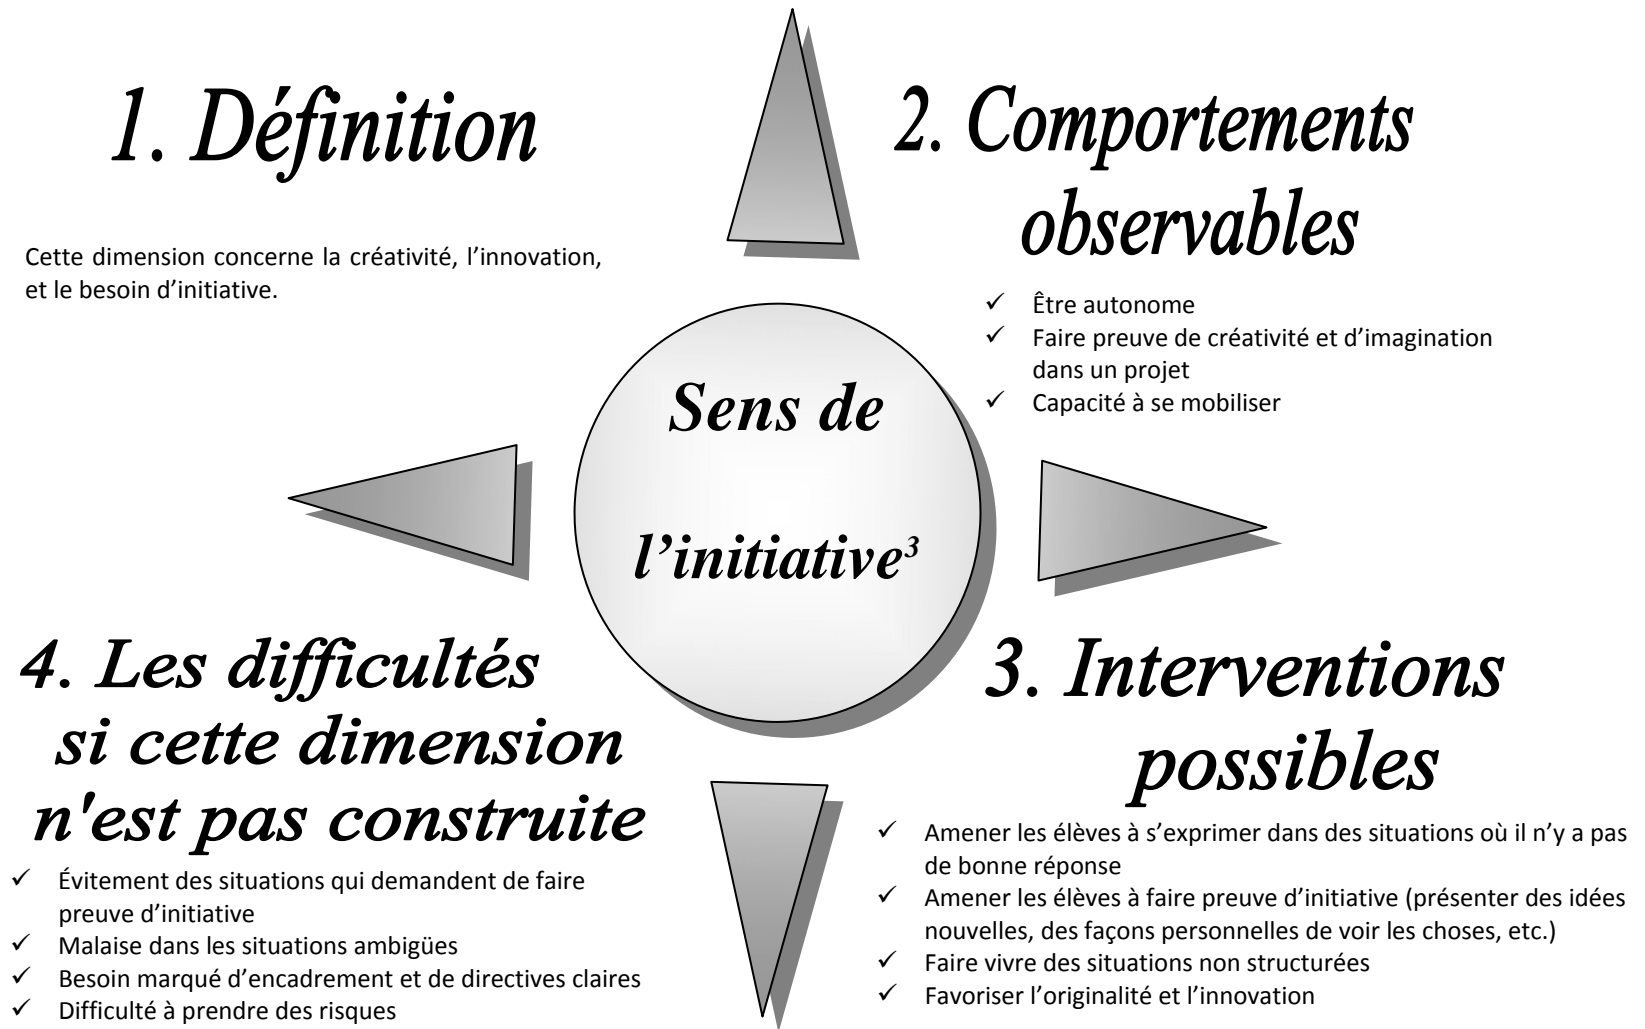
1. Définition

Cette dimension concerne la créativité, l'innovation, et le besoin d'initiative.

2. Comportements observables

✓ Être autonome
✓ Faire preuve de créativité et d'imagination dans un projet
✓ Capacité à se mobiliser

Sens de l'initiative$^3$

3. Interventions possibles

✓ Amener les élèves à s'exprimer dans des situations où il n'y a pas de bonne réponse
✓ Amener les élèves à faire preuve d'initiative (présenter des idées nouvelles, des façons personnelles de voir les choses, etc.)
✓ Faire vivre des situations non structurées
✓ Favoriser l'originalité et l'innovation

4. Les difficultés si cette dimension n'est pas construite

✓ Évitement des situations qui demandent de faire preuve d'initiative
✓ Malaise dans les situations ambigües
✓ Besoin marqué d'encadrement et de directives claires
✓ Difficulté à prendre des risques